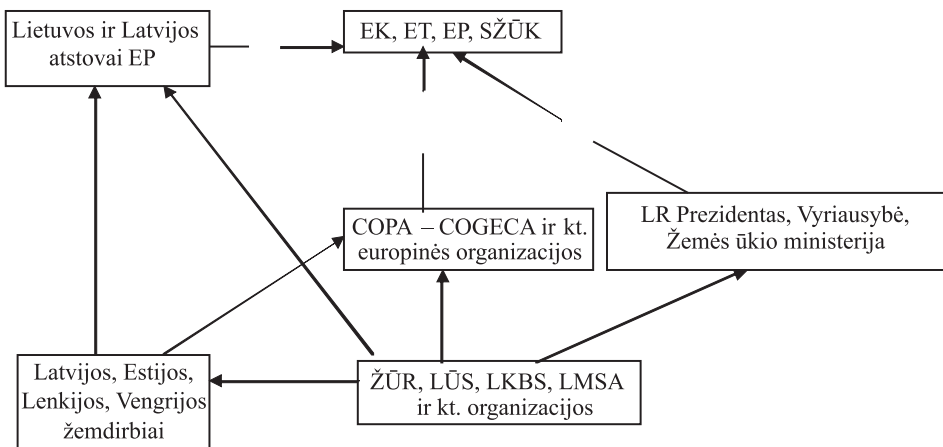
Lietuvos ir Latvijos atstovai EP

EK, ET, EP, SŽŪK

COPA – COGECA ir kt. europinės organizacijos

LR Prezidentas, Vyriausybė, Žemės ūkio ministerija

Latvijos, Estijos, Lenkijos, Vengrijos žemdirbiai

ŽŪR, LŪS, LKBS, LMSA ir kt. organizacijos